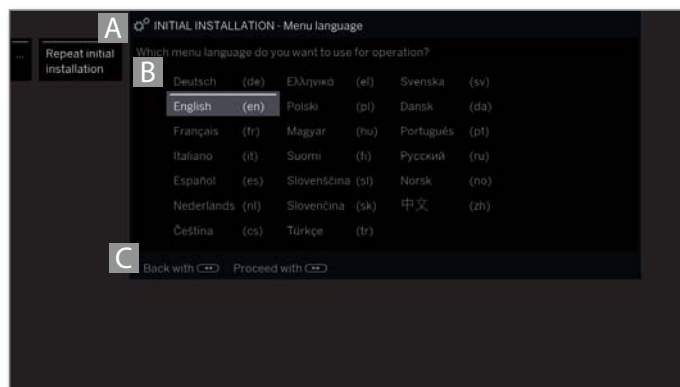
A INITIAL INSTALLATION - Menu language

... Repeat initial installation

Which menu language do you want to use for operation?

B

| | | | | | |
|---|---|---|---|---|---|
| Deutsch | (de) | Ελληνικά | (el) | Svenska | (sv) |
| English | (en) | Polski | (pl) | Dansk | (da) |
| Français | (fr) | Magyar | (hu) | Português | (pt) |
| Italiano | (it) | Suomi | (fi) | Русский | (ru) |
| Español | (es) | Slovenščina | (sl) | Norsk | (no) |
| Nederlands | (nl) | Slovenčina | (sk) | 中文 | (zh) |
| Čeština | (cs) | Türkçe | (tr) | | |

C Back with Proceed with